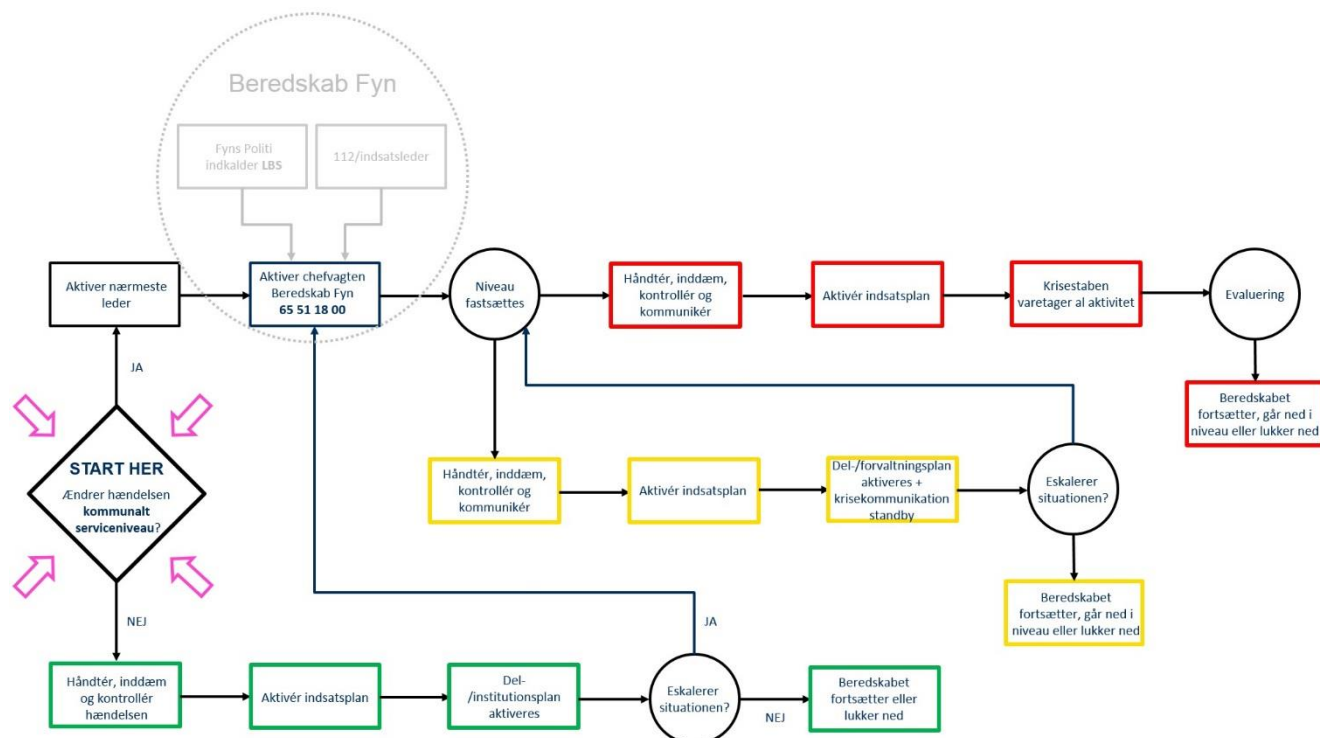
Beredskab Fyn

Fyns Politi indkalder LBS

112/indsatsleder

Aktiver nærmeste leder

Aktiver chefvagten Beredskab Fyn 65 51 18 00

Niveau fastsættes

Håndtér, inddæm, kontrollér og kommunikér

Aktivér indsatsplan

Krisestaben varetager al aktivitet

Evaluering

Beredskabet fortsætter, går ned i niveau eller lukker ned

JA

START HER
Ændrer hændelsen kommunalt serviceniveau?

Håndtér, inddæm, kontrollér og kommunikér

Aktivér indsatsplan

Del-/forvaltningsplan aktiveres + krisekommunikation standby

Eskalerer situationen?

Beredskabet fortsætter, går ned i niveau eller lukker ned

NEJ

JA

Håndtér, inddæm og kontrollér hændelsen

Aktivér indsatsplan

Del-/institutionsplan aktiveres

Eskalerer situationen?

NEJ

Beredskabet fortsætter eller lukker ned